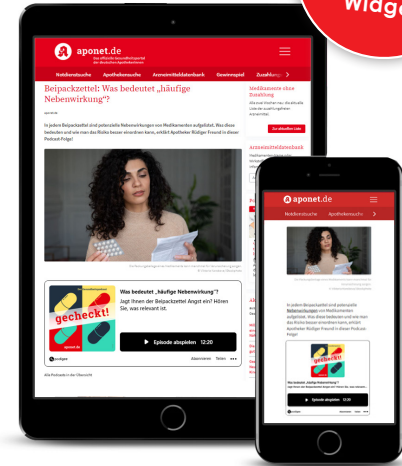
Widge

aponet.de
Das offizielle Gesundheitsportal der deutschen Apothekerinnen

Notdienstsuche Apothekensuche Arzneimitteldatenbank Gewinnspiel Zuzahlung

Beipackzettel: Was bedeutet „häufige Nebenwirkung"?

In jedem Beipackzettel sind potenzielle Nebenwirkungen von Medikamenten aufgelistet. Was diese bedeuten und wie man das Risiko besser einordnen kann, erklärt Apotheker Rüdiger Freund in dieser Podcast-Folge!

Medikamente ohne Zuzahlung

Zu aktuellen Liste

Arzneimitteldatenbank

gecheckt!

Was bedeutet „häufige Nebenwirkung"?
Jagt Ihnen der Beipackzettel Angst ein? Hören Sie, was relevant ist.

Episode abspielen 12:20

Abonnieren Teilen

Alle Podcasts in der Übersicht

aponet.de

Notdienstsuche Apothekensuche

In jedem Beipackzettel sind potenzielle Nebenwirkungen von Medikamenten aufgelistet. Was diese bedeuten und wie man das Risiko besser einordnen kann, erklärt Apotheker Rüdiger Freund in dieser Podcast-Folge!

gecheckt!

Was bedeutet „häufige Nebenwirkung"?

Episode abspielen 12:20